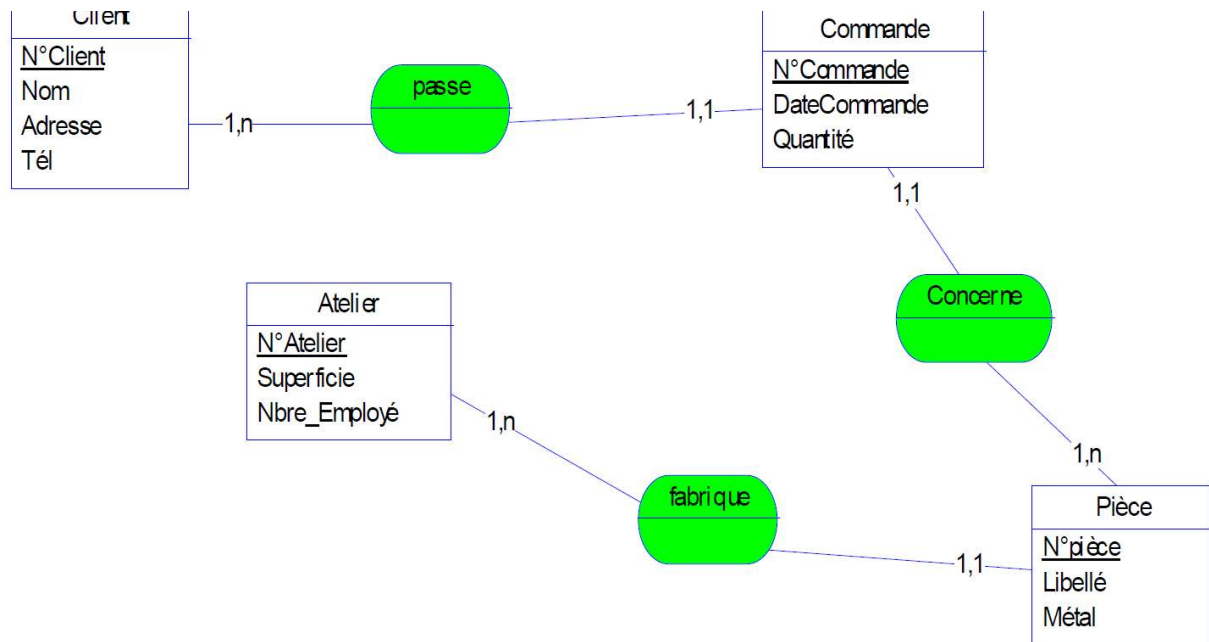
Client
N°Client
Nom
Adresse
Tél

1,n

passe

1,1

Commande
N°Commande
DateCommande
Quantité

1,1

Concerne

1,n

Atelier
N°Atelier
Superficie
Nbre_Employé

1,n

fabrique

1,1

Pièce
N°pièce
Libellé
Métal